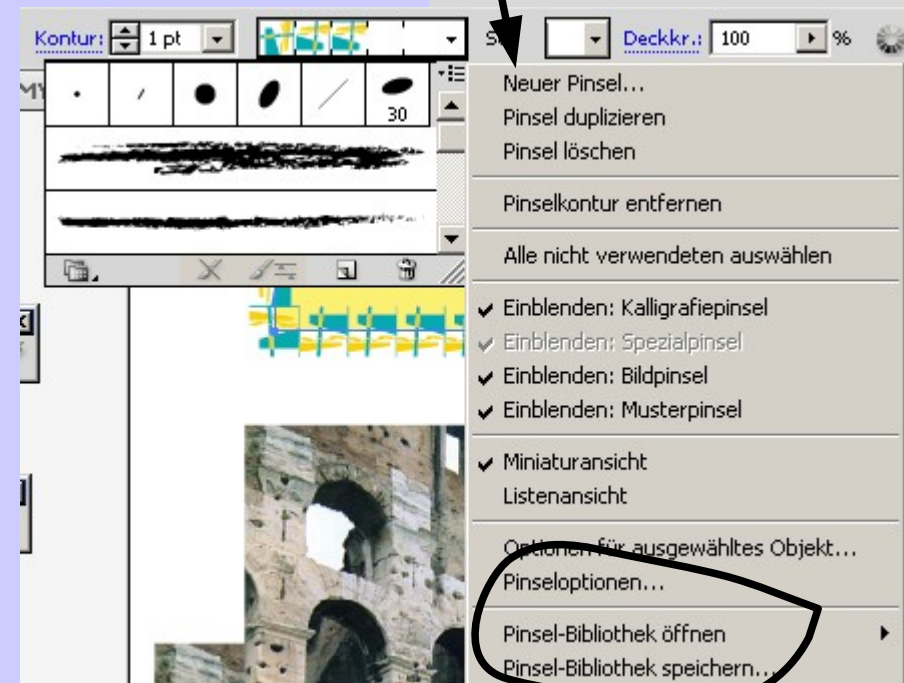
Kontur: 1 pt

S

Deckkr.: 100 %

MY

30

Neuer Pinsel...
Pinsel duplizieren
Pinsel löschen

Pinselkontur entfernen

Alle nicht verwendeten auswählen

Einblenden: Kalligrafiepinsel
Einblenden: Spezialpinsel
Einblenden: Bildpinsel
Einblenden: Musterpinsel

Miniaturansicht
Listenansicht

Optionen für ausgewähltes Objekt...
Pinseloptionen...

Pinsel-Bibliothek öffnen
Pinsel-Bibliothek speichern...